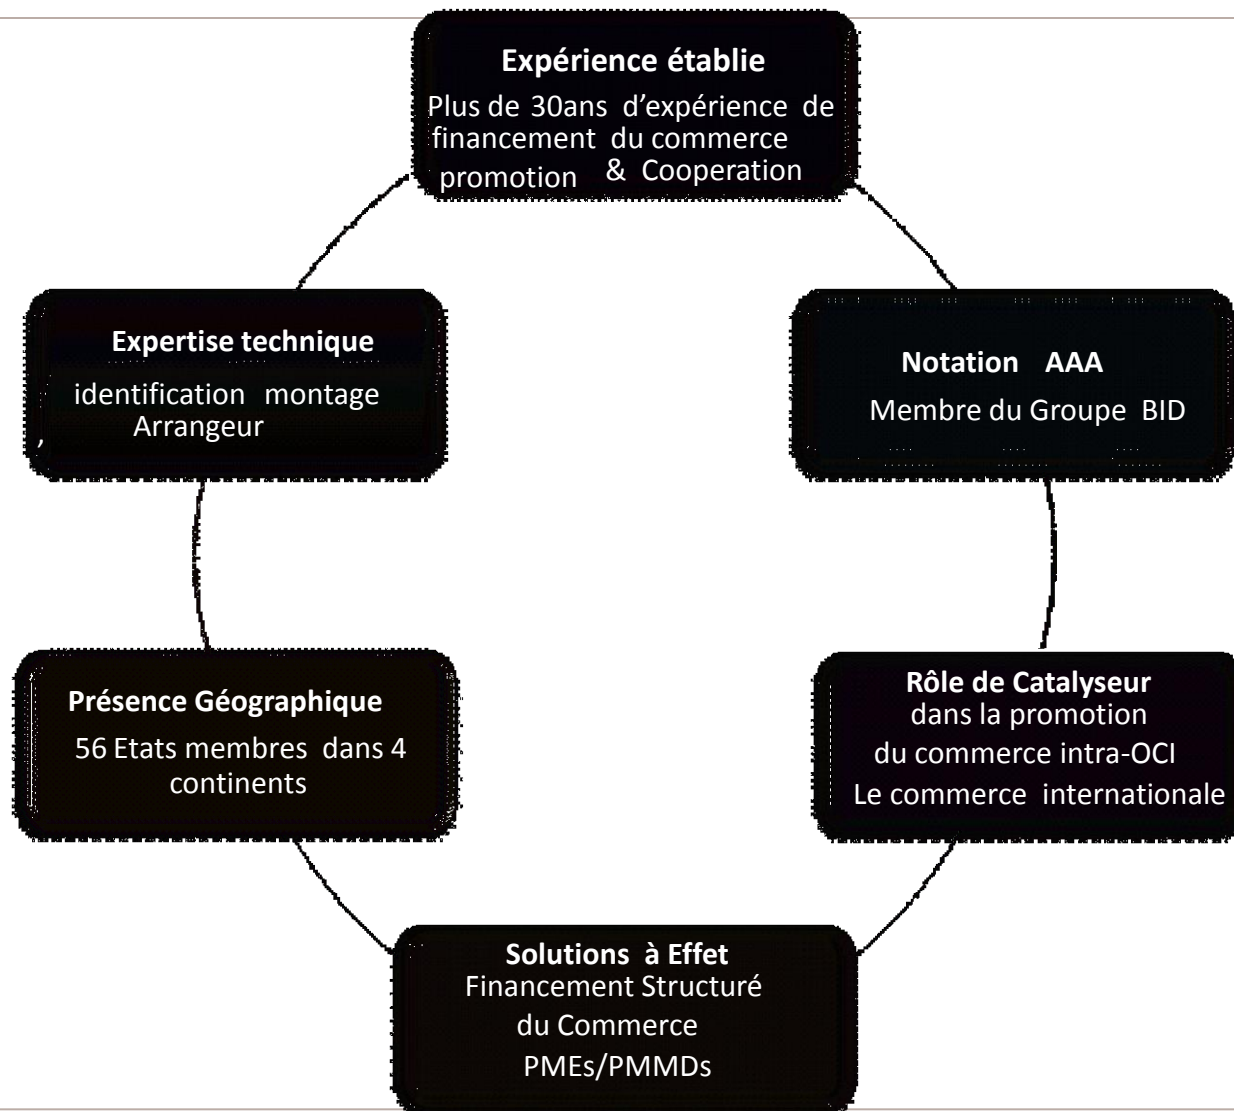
Expérience établie
Plus de 30ans d'expérience de financement du commerce promotion & Cooperation

Expertise technique
, identification montage Arrangeur

Notation AAA
Membre du Groupe BID

Présence Géographique
56 Etats membres dans 4 continents

Rôle de Catalyseur
dans la promotion du commerce intra-OCI
Le commerce internationale

Solutions à Effet
Financement Structuré du Commerce
PMEs/PMMDs